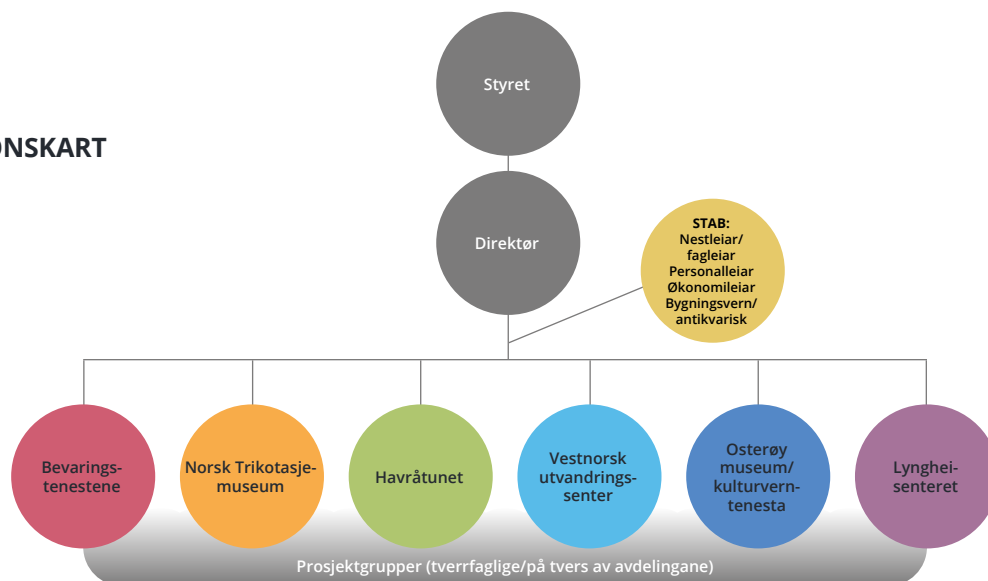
ONSKART

Styret

Direktør

STAB:
Nestleiar/
fagleiar
Personalleiar
Økonomileiar
Bygningsvern/
antikvarisk

Bevaringstenestene

Norsk Trikotasjemuseum

Havråtunet

Vestnorsk utvandringssenter

Osterøy museum/ kulturverntenesta

Lyngheisenteret

Prosjektgrupper (tverrfaglige/på tvers av avdelingane)